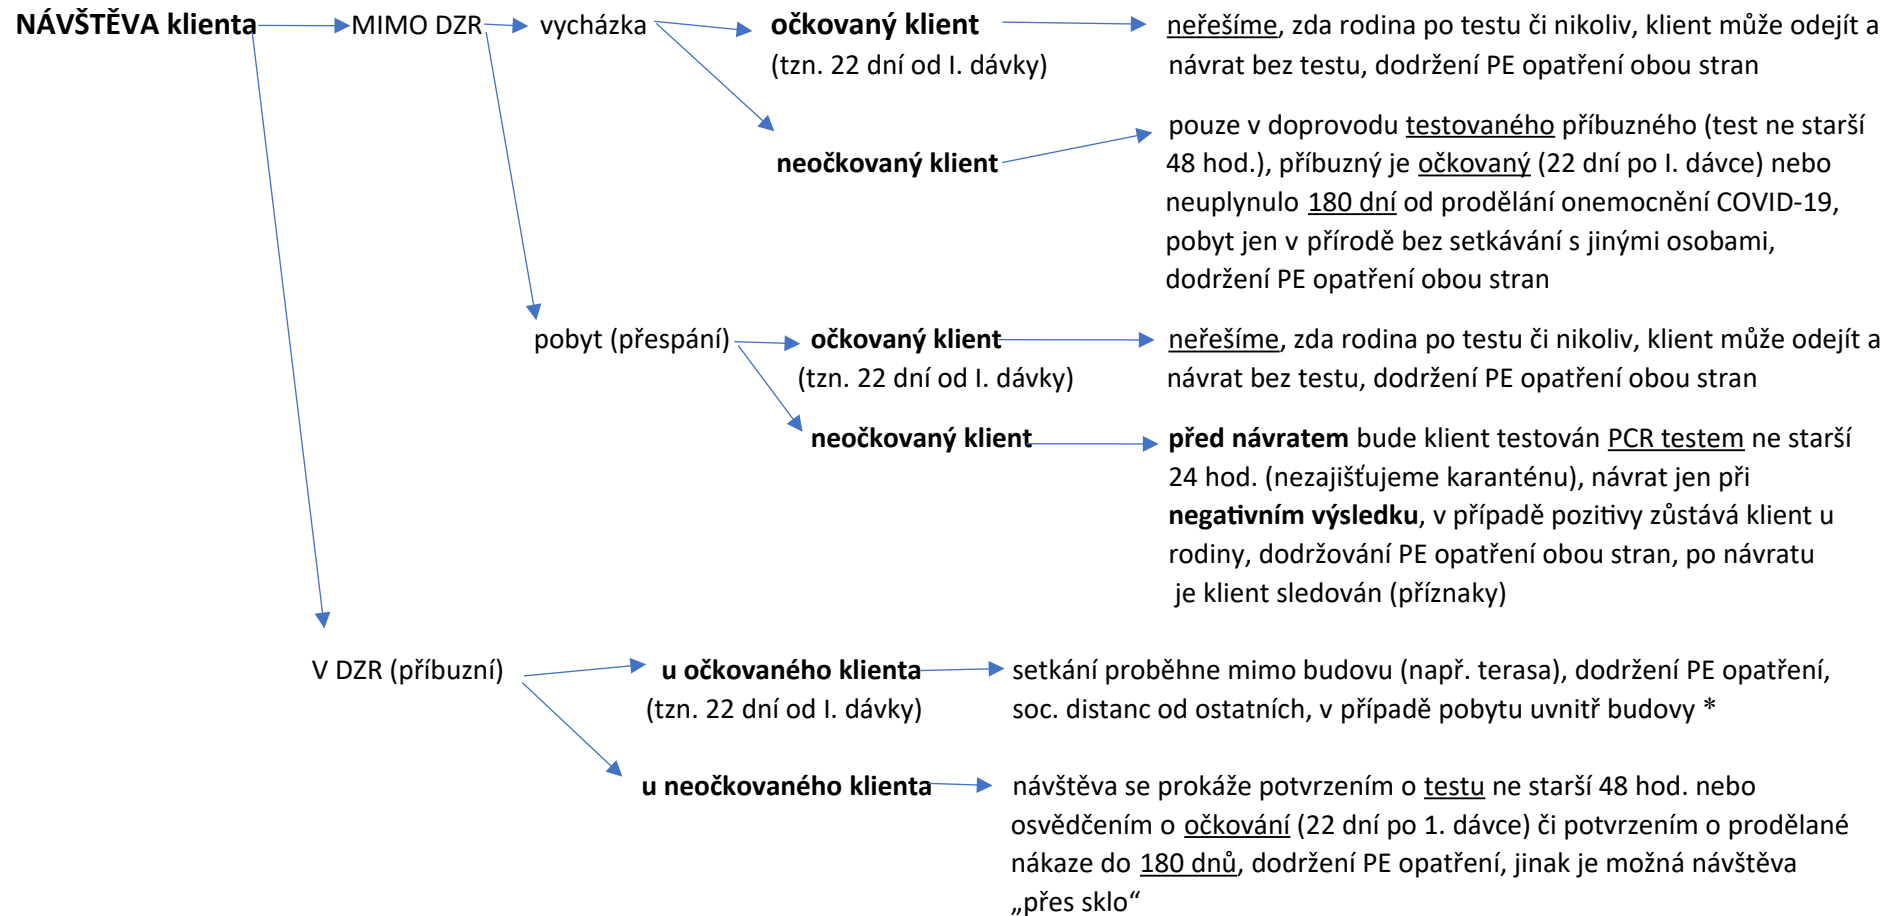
NÁVŠTĚVA klienta

MIMO DZR

vycházka

očkovaný klient
(tzn. 22 dní od I. dávky)

neřešíme, zda rodina po testu či nikoliv, klient může odejít a návrat bez testu, dodržení PE opatření obou stran

neočkovaný klient

pouze v doprovodu testovaného příbuzného (test ne starší 48 hod.), příbuzný je očkovaný (22 dní po I. dávce) nebo neuplynulo 180 dní od prodělání onemocnění COVID-19, pobyt jen v přírodě bez setkávání s jinými osobami, dodržení PE opatření obou stran

pobyt (přespání)

očkovaný klient
(tzn. 22 dní od I. dávky)

neřešíme, zda rodina po testu či nikoliv, klient může odejít a návrat bez testu, dodržení PE opatření obou stran

neočkovaný klient

před návratem bude klient testován PCR testem ne starší 24 hod. (nezajišťujeme karanténu), návrat jen při negativním výsledku, v případě pozitivy zůstává klient u rodiny, dodržování PE opatření obou stran, po návratu je klient sledován (příznaky)

V DZR (příbuzní)

u očkovaného klienta
(tzn. 22 dní od I. dávky)

setkání proběhne mimo budovu (např. terasa), dodržení PE opatření, soc. distanc od ostatních, v případě pobytu uvnitř budovy *

u neočkovaného klienta

návštěva se prokáže potvrzením o testu ne starší 48 hod. nebo osvědčením o očkování (22 dní po 1. dávce) či potvrzením o prodělané nákaze do 180 dnů, dodržení PE opatření, jinak je možná návštěva „přes sklo"